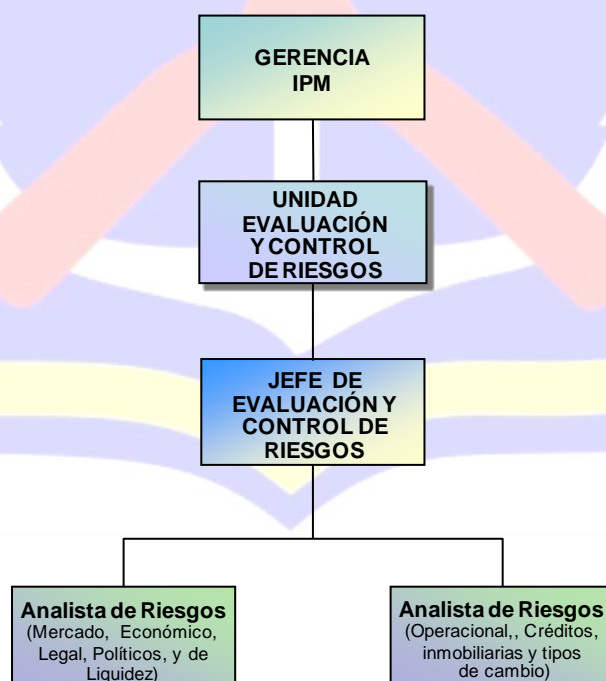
GERENCIA IPM

UNIDAD EVALUACIÓN Y CONTROL DE RIESGOS

JEFE DE EVALUACIÓN Y CONTROL DE RIESGOS

Analista de Riesgos (Mercado, Económico, Legal, Políticos, y de Liquidez)

Analista de Riesgos (Operacional,, Créditos, inmobiliarias y tipos de cambio)